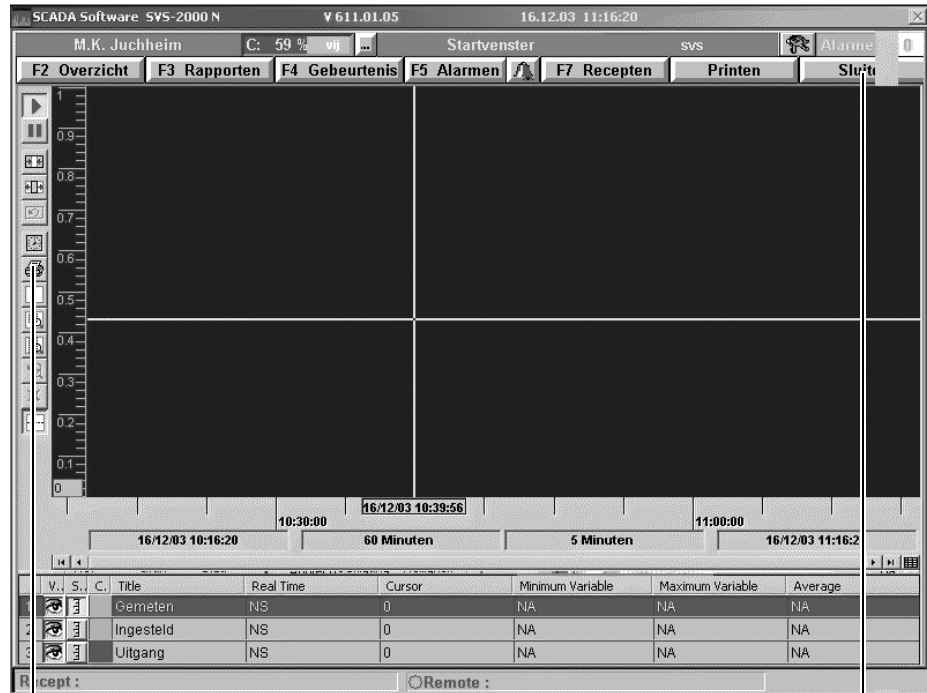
SCADA Software SVS-2000 N V 611.01.05 16.12.03 11:16:20

M.K. Juchheim C: 59 % vij ... Startvenster svs Alarme 0

F2 Overzicht F3 Rapporten F4 Gebeurtenis F5 Alarmen F7 Recepten Printen Sluit

1
0.9
0.8
0.7
0.6
0.5
0.4
0.3
0.2
0.1
0

16/12/03 10:39:56
10:30:00 11:00:00
16/12/03 10:16:20 60 Minuten 5 Minuten 16/12/03 11:16:2

| V.. | S.. | C. | Title | Real Time | Cursor | Minimum Variable | Maximum Variable | Average |
|---|---|---|---|---|---|---|---|---|
| | | | Gemeten | NS | 0 | NA | NA | NA |
| | | | Ingesteld | NS | 0 | NA | NA | NA |
| | | | Uitgang | NS | 0 | NA | NA | NA |

Recept : Remote :